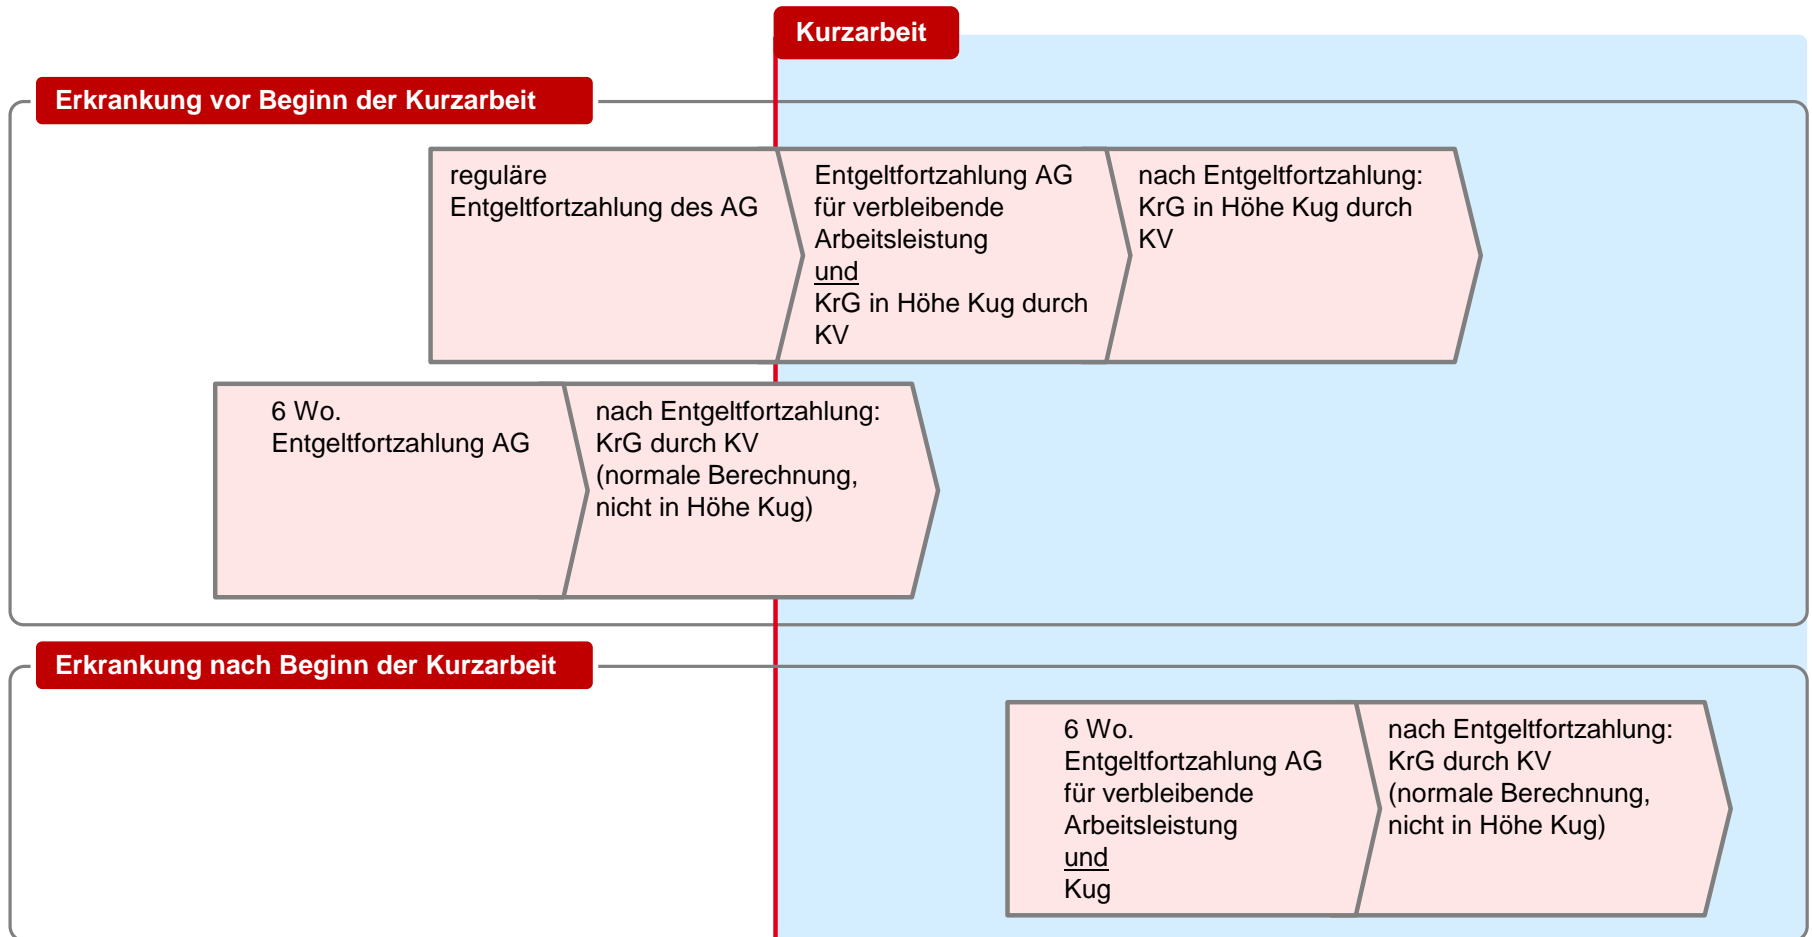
Kurzarbeit

Erkrankung vor Beginn der Kurzarbeit

reguläre Entgeltfortzahlung des AG

Entgeltfortzahlung AG für verbleibende Arbeitsleistung
und
KrG in Höhe Kug durch KV

nach Entgeltfortzahlung: KrG in Höhe Kug durch KV

6 Wo. Entgeltfortzahlung AG

nach Entgeltfortzahlung: KrG durch KV (normale Berechnung, nicht in Höhe Kug)

Erkrankung nach Beginn der Kurzarbeit

6 Wo. Entgeltfortzahlung AG für verbleibende Arbeitsleistung
und
Kug

nach Entgeltfortzahlung: KrG durch KV (normale Berechnung, nicht in Höhe Kug)